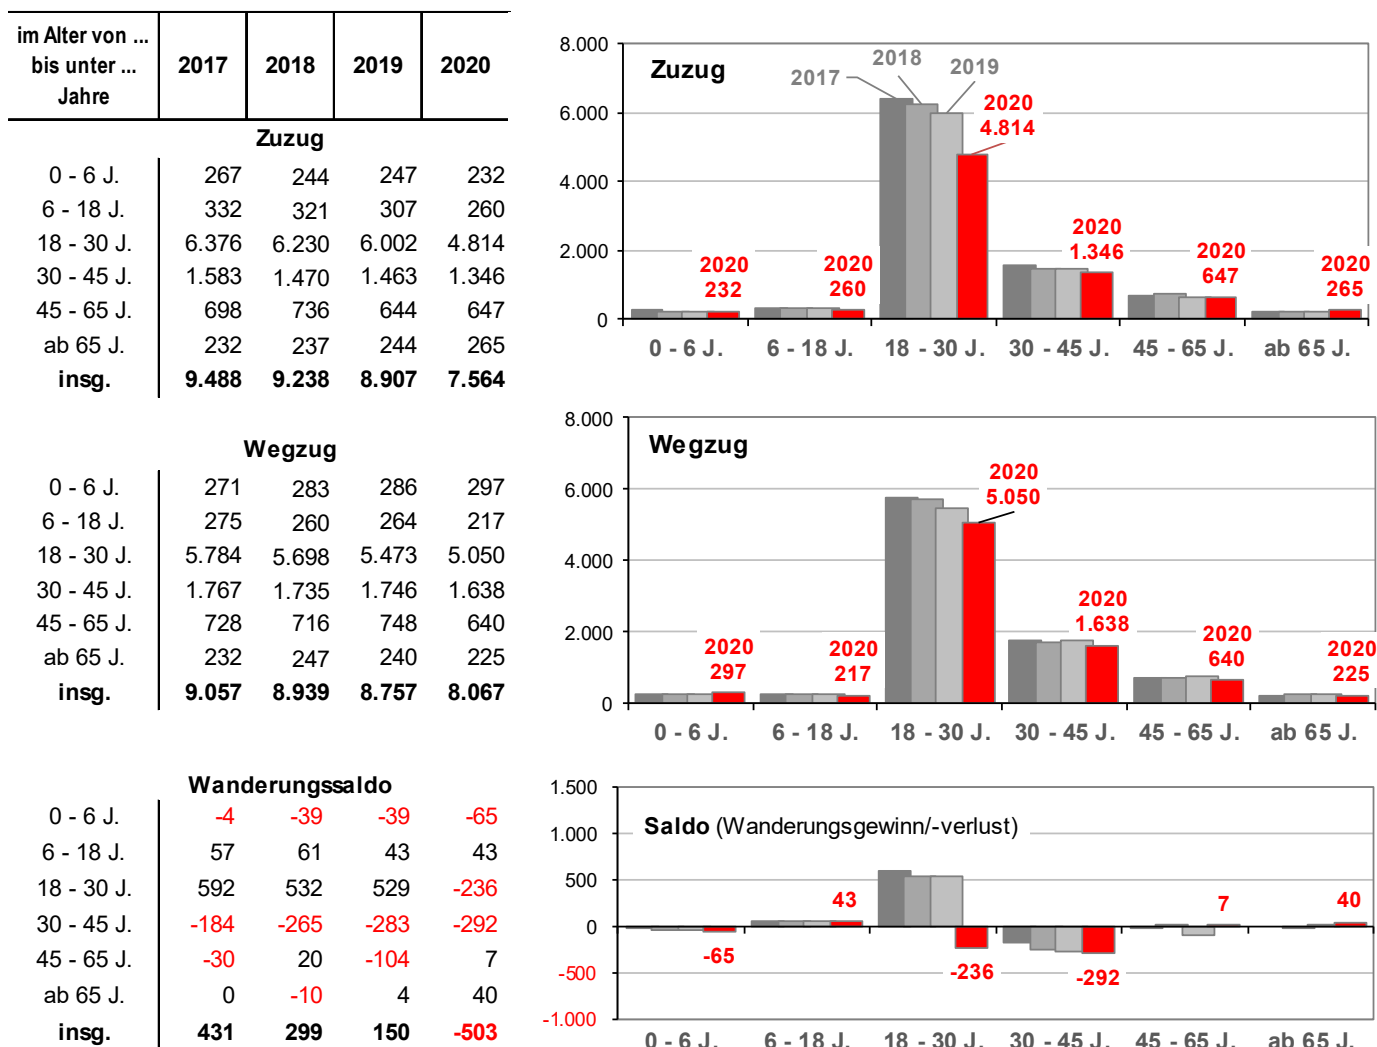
| im Alter von ... bis unter ... Jahre | 2017 | 2018 | 2019 | 2020 |
|---|---|---|---|---|
| | **Zuzug** | | | |
| 0 - 6 J. | 267 | 244 | 247 | 232 |
| 6 - 18 J. | 332 | 321 | 307 | 260 |
| 18 - 30 J. | 6.376 | 6.230 | 6.002 | 4.814 |
| 30 - 45 J. | 1.583 | 1.470 | 1.463 | 1.346 |
| 45 - 65 J. | 698 | 736 | 644 | 647 |
| ab 65 J. | 232 | 237 | 244 | 265 |
| **insg.** | **9.488** | **9.238** | **8.907** | **7.564** |
| | **Wegzug** | | | |
| 0 - 6 J. | 271 | 283 | 286 | 297 |
| 6 - 18 J. | 275 | 260 | 264 | 217 |
| 18 - 30 J. | 5.784 | 5.698 | 5.473 | 5.050 |
| 30 - 45 J. | 1.767 | 1.735 | 1.746 | 1.638 |
| 45 - 65 J. | 728 | 716 | 748 | 640 |
| ab 65 J. | 232 | 247 | 240 | 225 |
| **insg.** | **9.057** | **8.939** | **8.757** | **8.067** |
| | **Wanderungssaldo** | | | |
| 0 - 6 J. | -4 | -39 | -39 | -65 |
| 6 - 18 J. | 57 | 61 | 43 | 43 |
| 18 - 30 J. | 592 | 532 | 529 | -236 |
| 30 - 45 J. | -184 | -265 | -283 | -292 |
| 45 - 65 J. | -30 | 20 | -104 | 7 |
| ab 65 J. | 0 | -10 | 4 | 40 |
| **insg.** | **431** | **299** | **150** | **-503** |

Zuzug
8.000
6.000
4.000
2.000
0
2017
2018
2019
2020 4.814
2020 232
2020 260
2020 1.346
2020 647
2020 265
0 - 6 J. 6 - 18 J. 18 - 30 J. 30 - 45 J. 45 - 65 J. ab 65 J.

Wegzug
8.000
6.000
4.000
2.000
0
2020 5.050
2020 297
2020 217
2020 1.638
2020 640
2020 225
0 - 6 J. 6 - 18 J. 18 - 30 J. 30 - 45 J. 45 - 65 J. ab 65 J.

Saldo (Wanderungsgewinn/-verlust)
1.500
1.000
500
0
-500
-1.000
-65
43
-236
-292
7
40
0 - 6 J. 6 - 18 J. 18 - 30 J. 30 - 45 J. 45 - 65 J. ab 65 J.